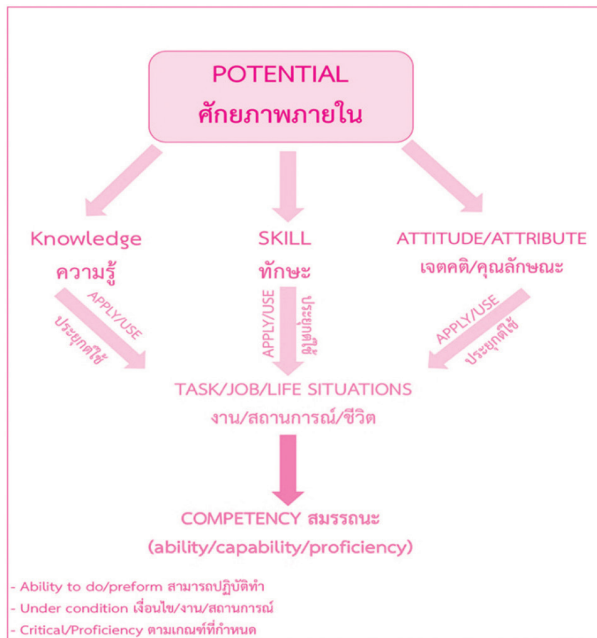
POTENTIAL
ศักยภาพภายใน

Knowledge
ความรู้

SKILL
ทักษะ

ATTITUDE/ATTRIBUTE
เจตคติ/คุณลักษณะ

APPLY/USE
ประยุกต์ใช้

APPLY/USE
ประยุกต์ใช้

APPLY/USE
ประยุกต์ใช้

TASK/JOB/LIFE SITUATIONS
งาน/สถานการณ์/ชีวิต

COMPETENCY สมรรถนะ
(ability/capability/proficiency)

- Ability to do/preform สามารถปฏิบัติทำ
- Under condition เงื่อนไข/งาน/สถานการณ์
- Critical/Proficiency ตามเกณฑ์ที่กำหนด